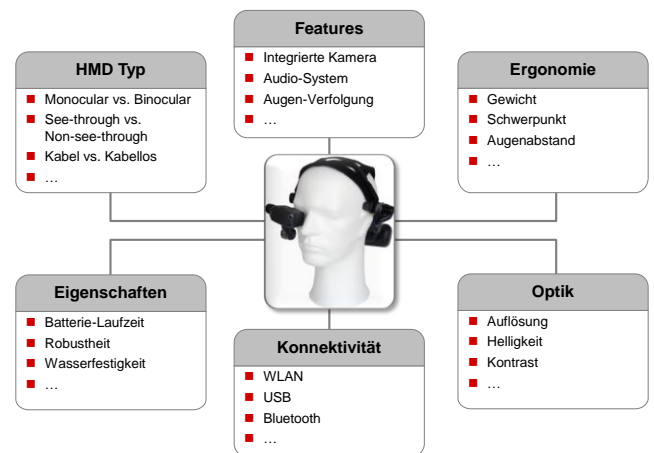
Features
- Integrierte Kamera
- Audio-System
- Augen-Verfolgung
- …

HMD Typ
- Monocular vs. Binocular
- See-through vs. Non-see-through
- Kabel vs. Kabellos
- …

Ergonomie
- Gewicht
- Schwerpunkt
- Augenabstand
- …

Eigenschaften
- Batterie-Laufzeit
- Robustheit
- Wasserfestigkeit
- …

Konnektivität
- WLAN
- USB
- Bluetooth
- …

Optik
- Auflösung
- Helligkeit
- Kontrast
- …